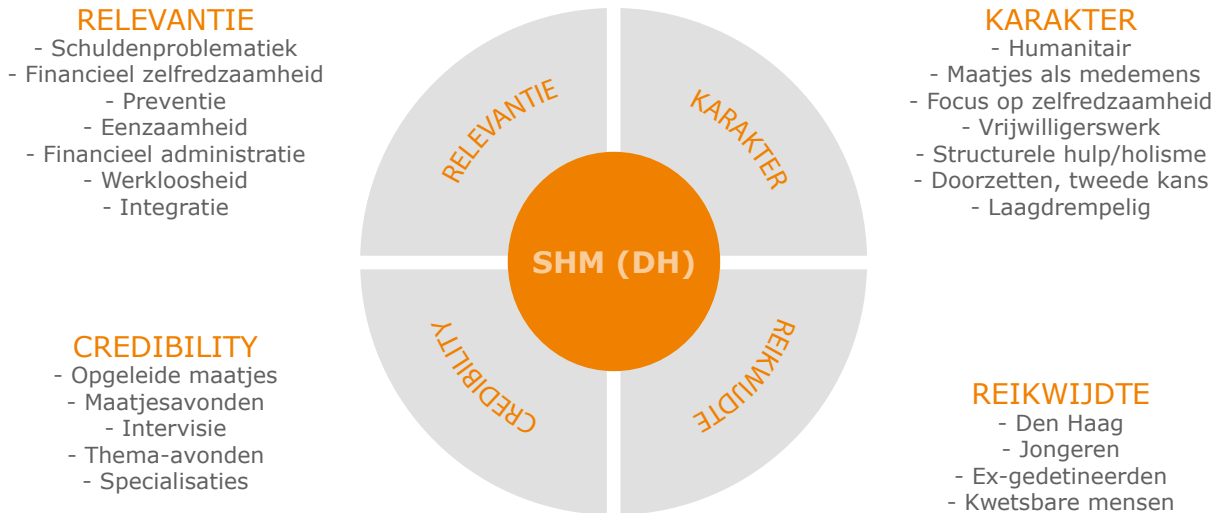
RELEVANTIE
- Schuldenproblematiek
- Financieel zelfredzaamheid
- Preventie
- Eenzaamheid
- Financieel administratie
- Werkloosheid
- Integratie

KARAKTER
- Humanitair
- Maatjes als medemens
- Focus op zelfredzaamheid
- Vrijwilligerswerk
- Structurele hulp/holisme
- Doorzetten, tweede kans
- Laagdrempelig

RELEVANTIE

KARAKTER

SHM (DH)

CREDIBILITY

REIKWIJDTE

CREDIBILITY
- Opgeleide maatjes
- Maatjesavonden
- Intervisie
- Thema-avonden
- Specialisaties

REIKWIJDTE
- Den Haag
- Jongeren
- Ex-gedetineerden
- Kwetsbare mensen